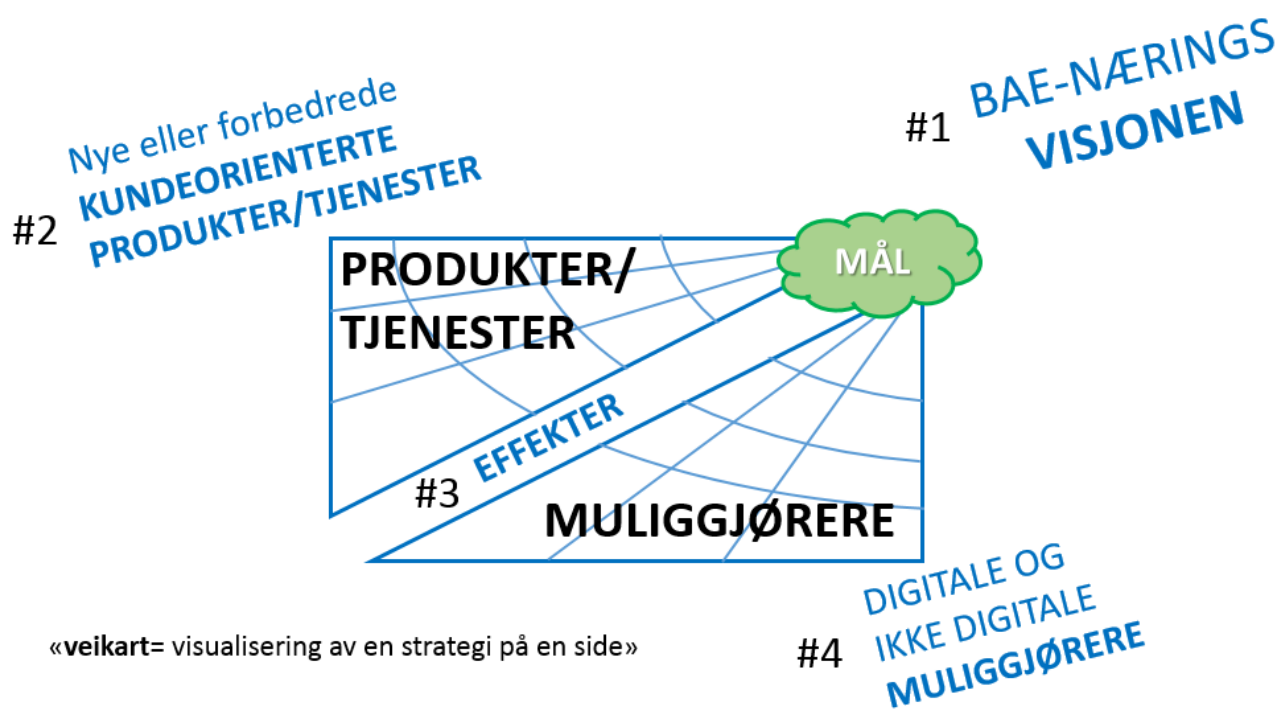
#1 BAE-NÆRINGS VISJONEN

#2 Nye eller forbedrede KUNDEORIENTERTE PRODUKTER/TJENESTER

PRODUKTER/ TJENESTER

MÅL

EFFEKTER

#3

MULIGGJØRERE

#4 DIGITALE OG IKKE DIGITALE MULIGGJØRERE

«**veikart**= visualisering av en strategi på en side»